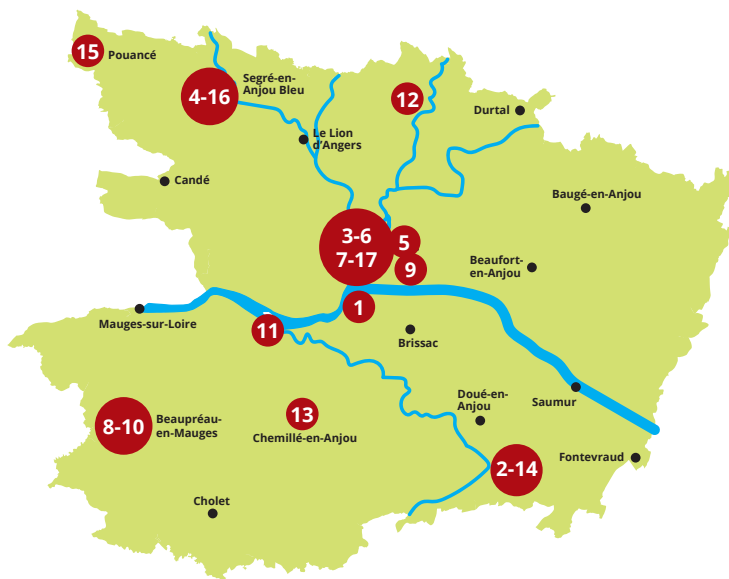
15 Pouancé

4-16 Segré-en-Anjou Bleu

12

Durtal

Le Lion d'Angers

Candé

Baugé-en-Anjou

3-6 7-17

5

9

Beaufort-en-Anjou

1

Mauges-sur-Loire

11

Brissac

Doué-en-Anjou

Saumur

8-10 Beaupréau-en-Mauges

13 Chemillé-en-Anjou

2-14

Fontevraud

Cholet